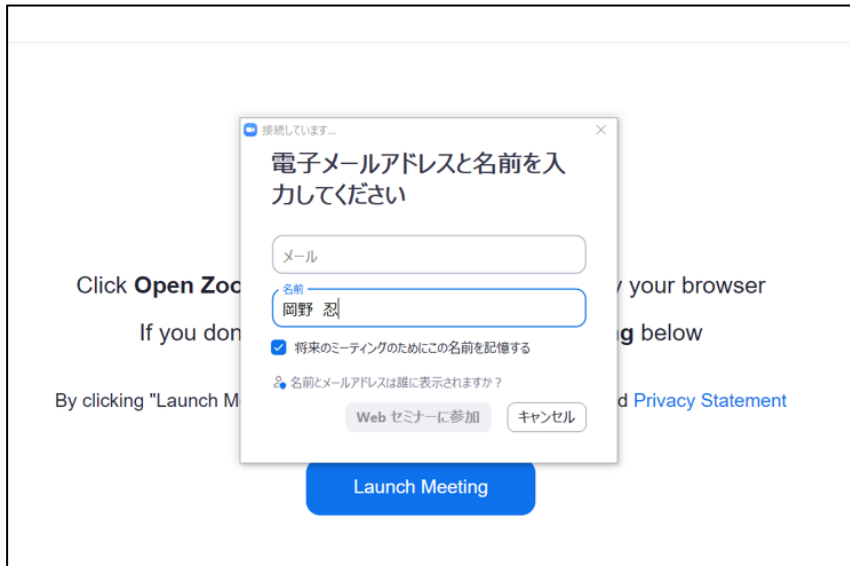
Click **Open Zoo**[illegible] your browser

If you don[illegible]**g** below

By clicking "Launch M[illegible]d Privacy Statement

接続しています...

×

電子メールアドレスと名前を入力してください

メール

名前

岡野 忍

将来のミーティングのためにこの名前を記憶する

名前とメールアドレスは誰に表示されますか？

Web セミナーに参加

キャンセル

Launch Meeting